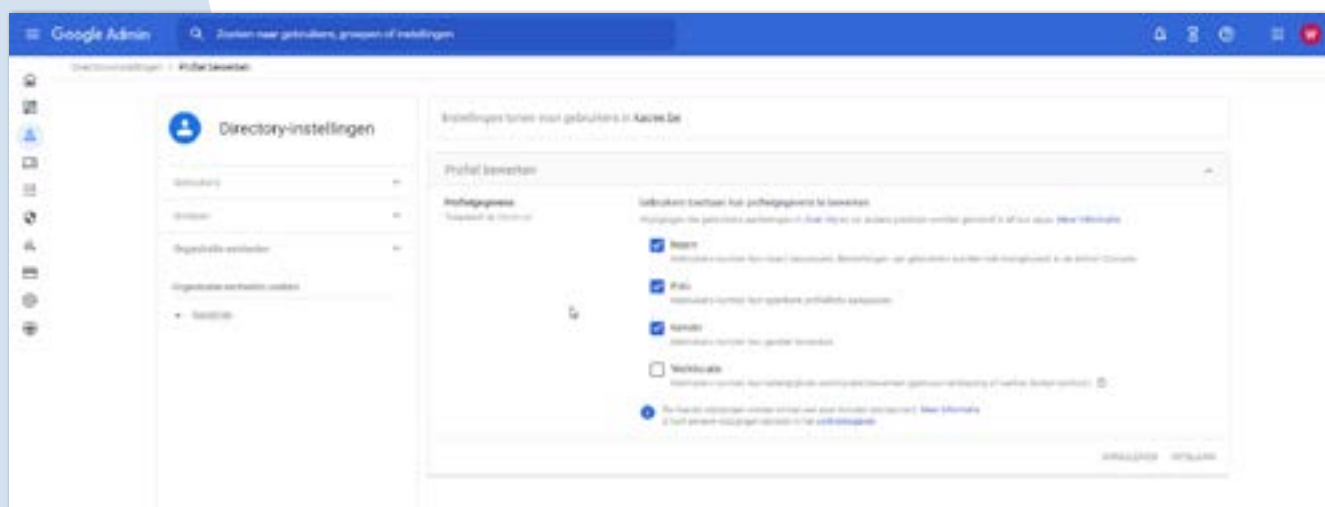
Google Admin

Zoeken naar gebruikers, groepen of instellingen

Directoryinstellingen > Profiel bewerken

Directory-instellingen

Gebruikers

Groepen

Organisatie-eenheden

Organisatie-eenheden zoeken

Kasceb

Instellingen tonen voor gebruikers in Kasceb.be

Profiel bewerken

Profielgegevens

Toegepast op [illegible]

Gebruikers toestaan hun profielgegevens te bewerken

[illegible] Meer informatie

Naam

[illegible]

Foto

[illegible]

Gender

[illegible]

Werklocatie

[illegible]

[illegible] Meer informatie

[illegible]

ANNULEREN OPSLAAN